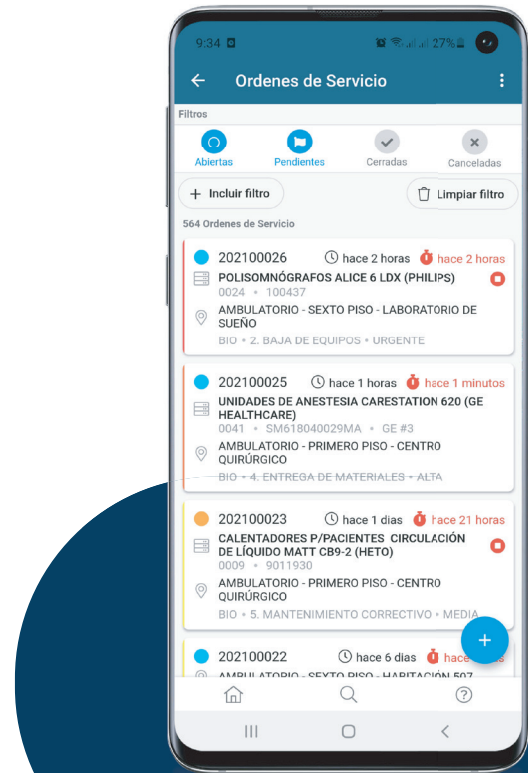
9:34 27%

Ordenes de Servicio

Filtros

Abiertas Pendientes Cerradas Canceladas

+ Incluir filtro

Limpiar filtro

564 Ordenes de Servicio

202100026 hace 2 horas hace 2 horas
POLISOMNÓGRAFOS ALICE 6 LDX (PHILIPS)
0024 • 100437
AMBULATORIO - SEXTO PISO - LABORATORIO DE SUEÑO
BIO • 2. BAJA DE EQUIPOS • URGENTE

202100025 hace 1 horas hace 1 minutos
UNIDADES DE ANESTESIA CARESTATION 620 (GE HEALTHCARE)
0041 • SM618040029MA • GE #3
AMBULATORIO - PRIMERO PISO - CENTRO QUIRÚRGICO
BIO • 4. ENTREGA DE MATERIALES • ALTA

202100023 hace 1 dias hace 21 horas
CALENTADORES P/PACIENTES CIRCULACIÓN DE LÍQUIDO MATT CB9-2 (HETO)
0009 • 9011930
AMBULATORIO - PRIMERO PISO - CENTRO QUIRÚRGICO
BIO • 5. MANTENIMIENTO CORRECTIVO • MEDIA

202100022 hace 6 dias hace
AMBULATORIO - SEXTO PISO - HABITACIÓN 507